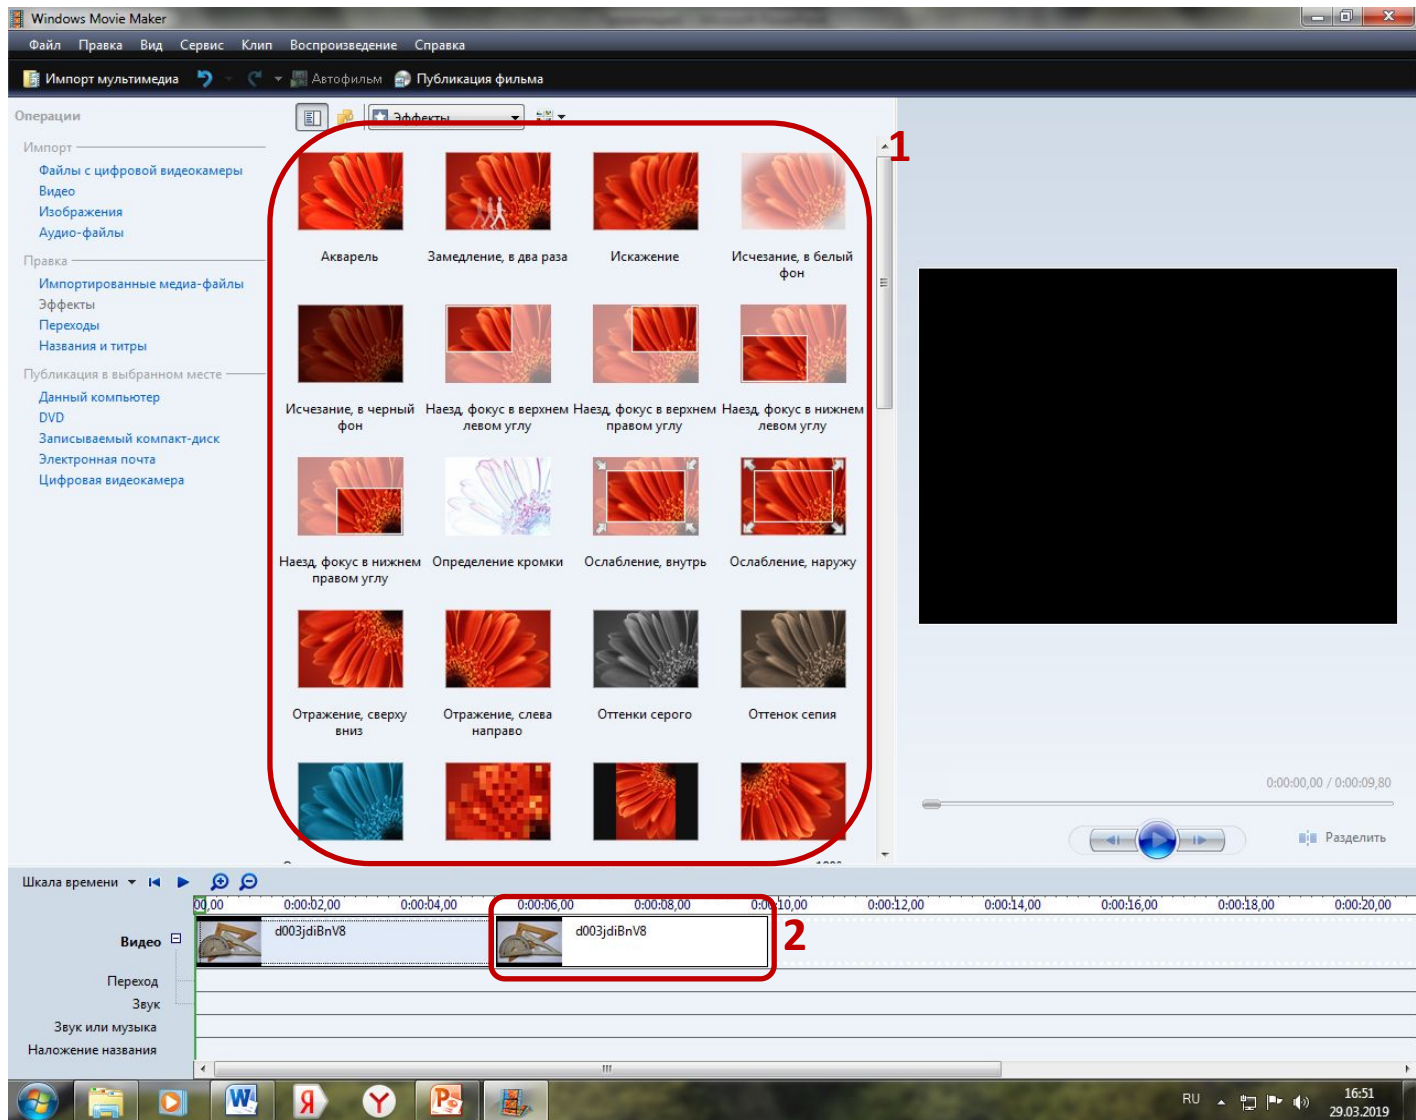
Windows Movie Maker

Файл Правка Вид Сервис Клип Воспроизведение Справка

Импорт мультимедиа Автофильм Публикация фильма

Операции

Импорт
Файлы с цифровой видеокамеры
Видео
Изображения
Аудио-файлы

Правка
Импортированные медиа-файлы
Эффекты
Переходы
Названия и титры

Публикация в выбранном месте
Данный компьютер
DVD
Записываемый компакт-диск
Электронная почта
Цифровая видеокамера

Эффекты

1

Акварель
Замедление, в два раза
Искажение
Исчезание, в белый фон
Исчезание, в черный фон
Наезд, фокус в верхнем левом углу
Наезд, фокус в верхнем правом углу
Наезд, фокус в нижнем левом углу
Наезд, фокус в нижнем правом углу
Определение кромки
Ослабление, внутрь
Ослабление, наружу
Отражение, сверху вниз
Отражение, слева направо
Оттенки серого
Оттенок сепия

0:00:00,00 / 0:00:09,80

Разделить

Шкала времени

00,00 0:00:02,00 0:00:04,00 0:00:06,00 0:00:08,00 0:00:10,00 0:00:12,00 0:00:14,00 0:00:16,00 0:00:18,00 0:00:20,00

Видео
d003jdiBnV8
d003jdiBnV8
2
Переход
Звук
Звук или музыка
Наложение названия

RU 16:51 29.03.2019